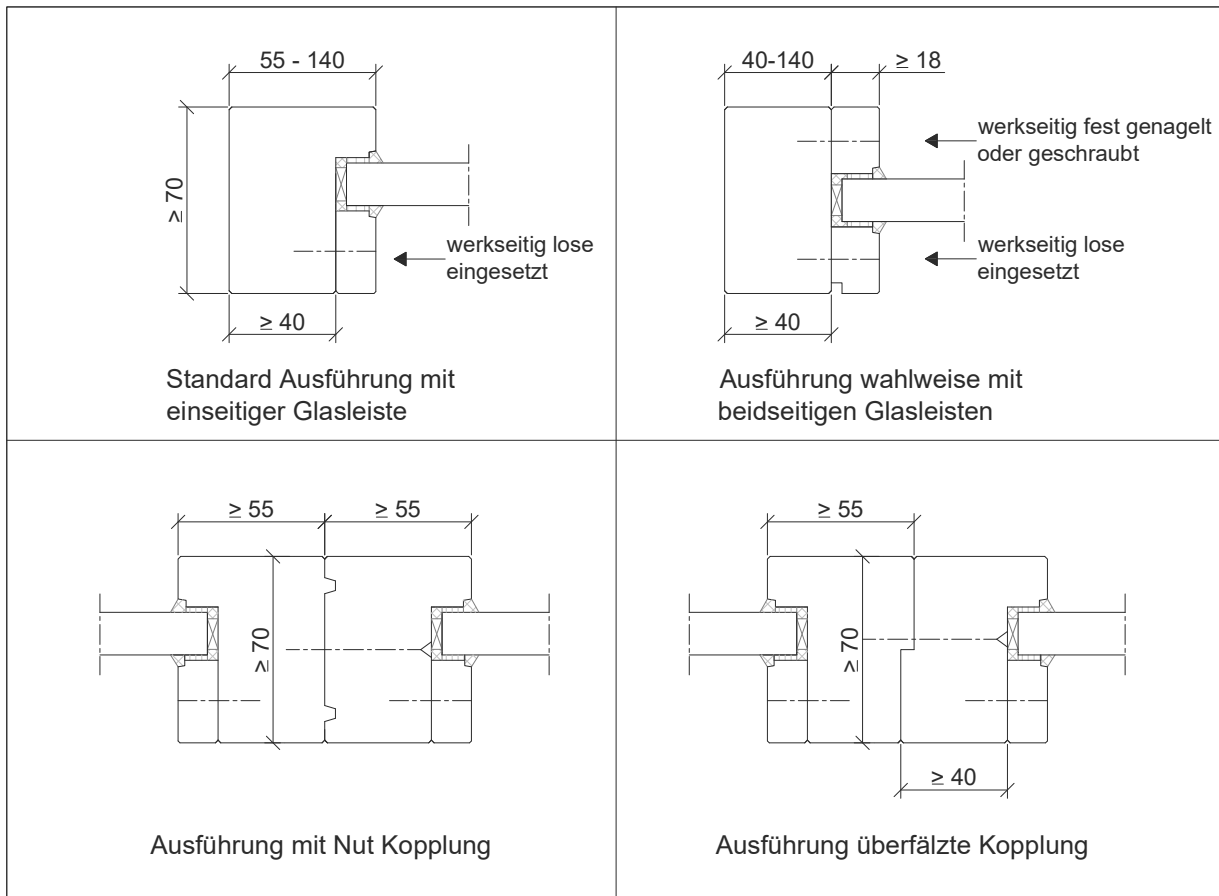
55 - 140

≥ 70

werkseitig lose eingesetzt

≥ 40

Standard Ausführung mit einseitiger Glasleiste

40-140

≥ 18

werkseitig fest genagelt oder geschraubt

werkseitig lose eingesetzt

≥ 40

Ausführung wahlweise mit beidseitigen Glasleisten

≥ 55

≥ 55

≥ 70

Ausführung mit Nut Kopplung

≥ 55

≥ 70

≥ 40

Ausführung überfälzte Kopplung